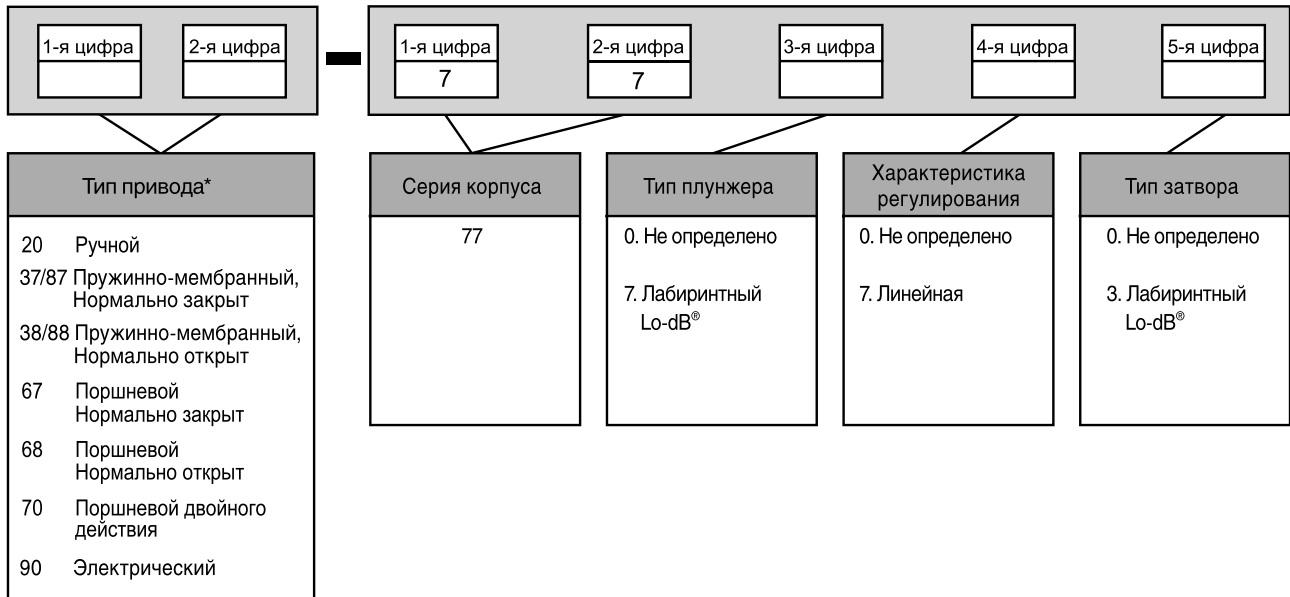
1-я цифра

2-я цифра

–

1-я цифра
7

2-я цифра
7

3-я цифра

4-я цифра

5-я цифра

Тип привода*

20 Ручной

37/87 Пружинно-мембранный, Нормально закрыт

38/88 Пружинно-мембранный, Нормально открыт

67 Поршневой Нормально закрыт

68 Поршневой Нормально открыт

70 Поршневой двойного действия

90 Электрический

Серия корпуса

77

Тип плунжера

0. Не определено

7. Лабиринтный Lo-dB®

Характеристика регулирования

0. Не определено

7. Линейная

Тип затвора

0. Не определено

3. Лабиринтный Lo-dB®